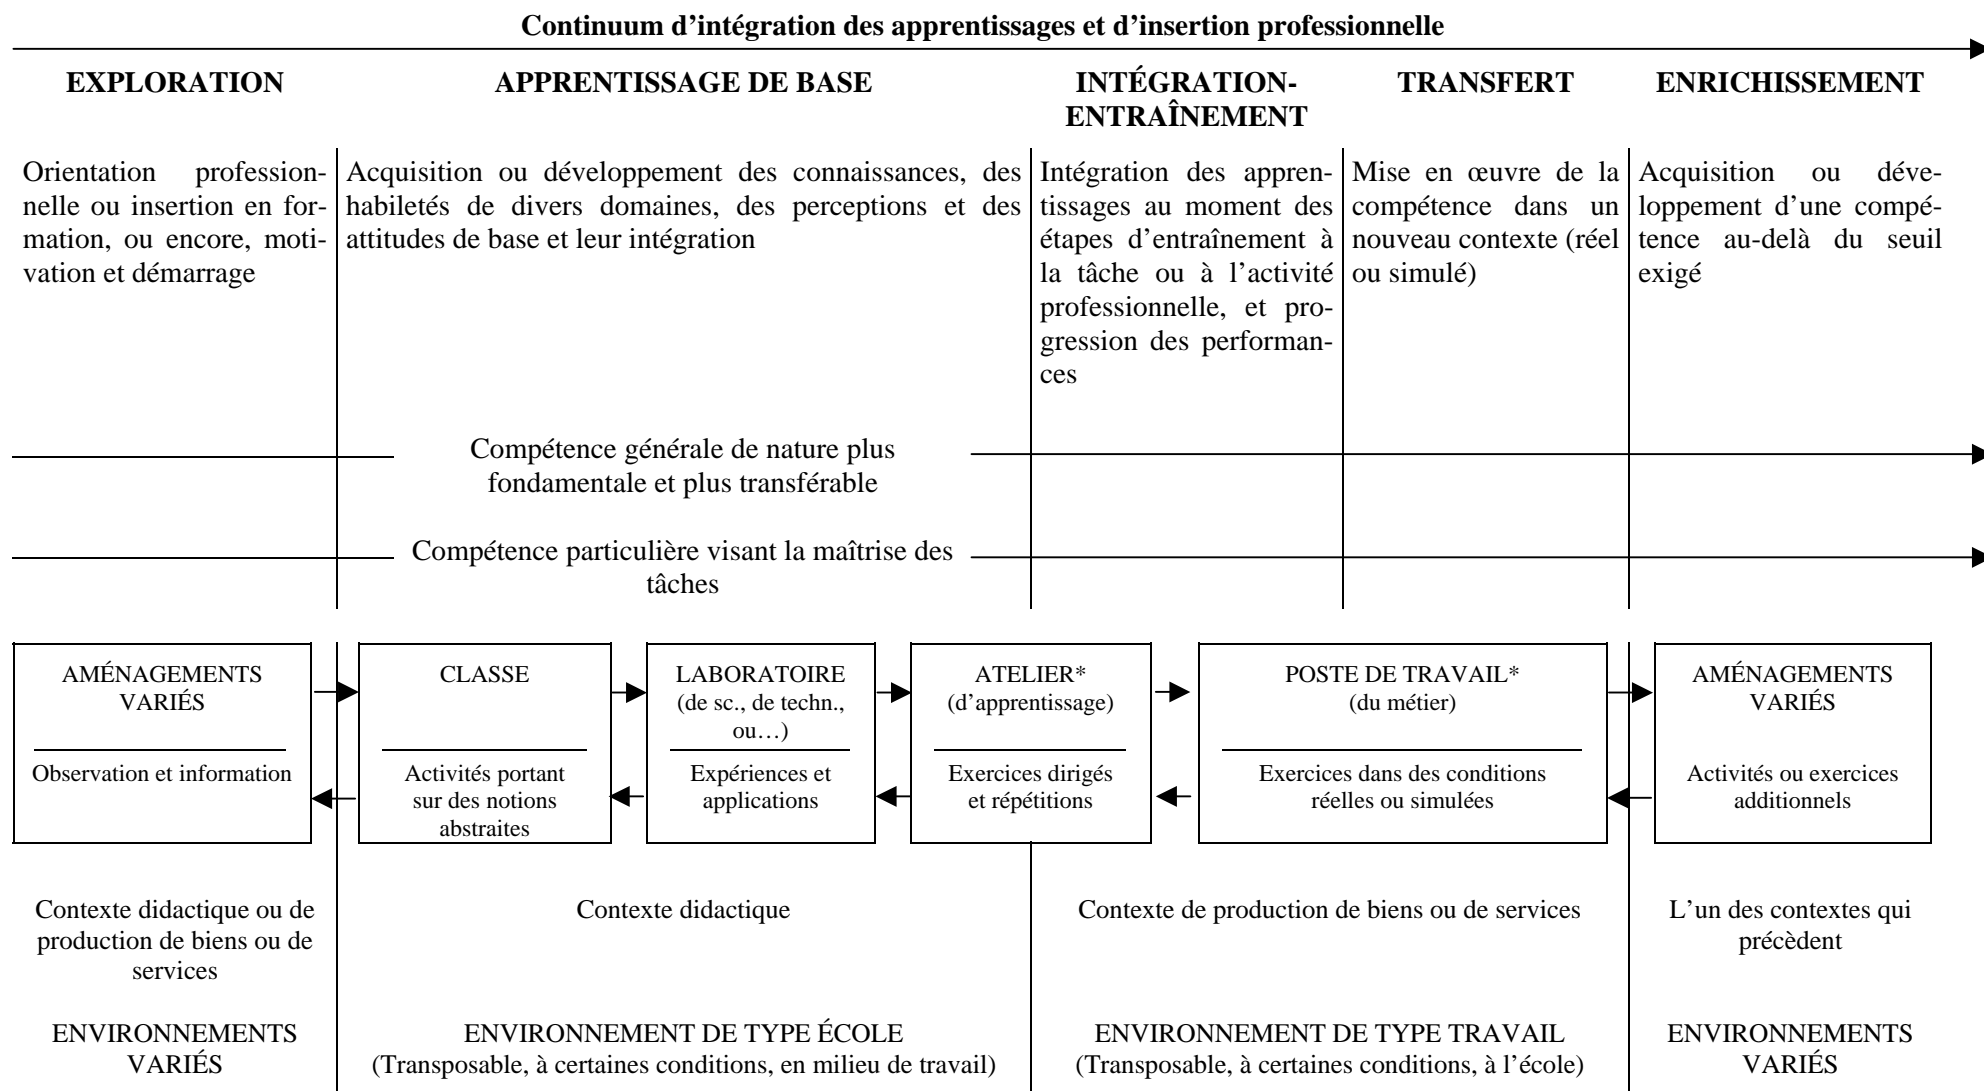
Continuum d'intégration des apprentissages et d'insertion professionnelle

EXPLORATION

Orientation professionnelle ou insertion en formation, ou encore, motivation et démarrage

APPRENTISSAGE DE BASE

Acquisition ou développement des connaissances, des habiletés de divers domaines, des perceptions et des attitudes de base et leur intégration

INTÉGRATION-ENTRAÎNEMENT

Intégration des apprentissages au moment des étapes d'entraînement à la tâche ou à l'activité professionnelle, et progression des performances

TRANSFERT

Mise en œuvre de la compétence dans un nouveau contexte (réel ou simulé)

ENRICHISSEMENT

Acquisition ou développement d'une compétence au-delà du seuil exigé

Compétence générale de nature plus fondamentale et plus transférable

Compétence particulière visant la maîtrise des tâches

AMÉNAGEMENTS VARIÉS

Observation et information

CLASSE

Activités portant sur des notions abstraites

LABORATOIRE (de sc., de techn., ou…)

Expériences et applications

ATELIER* (d'apprentissage)

Exercices dirigés et répétitions

POSTE DE TRAVAIL* (du métier)

Exercices dans des conditions réelles ou simulées

AMÉNAGEMENTS VARIÉS

Activités ou exercices additionnels

Contexte didactique ou de production de biens ou de services

Contexte didactique

Contexte de production de biens ou de services

L'un des contextes qui précèdent

ENVIRONNEMENTS VARIÉS

ENVIRONNEMENT DE TYPE ÉCOLE (Transposable, à certaines conditions, en milieu de travail)

ENVIRONNEMENT DE TYPE TRAVAIL (Transposable, à certaines conditions, à l'école)

ENVIRONNEMENTS VARIÉS